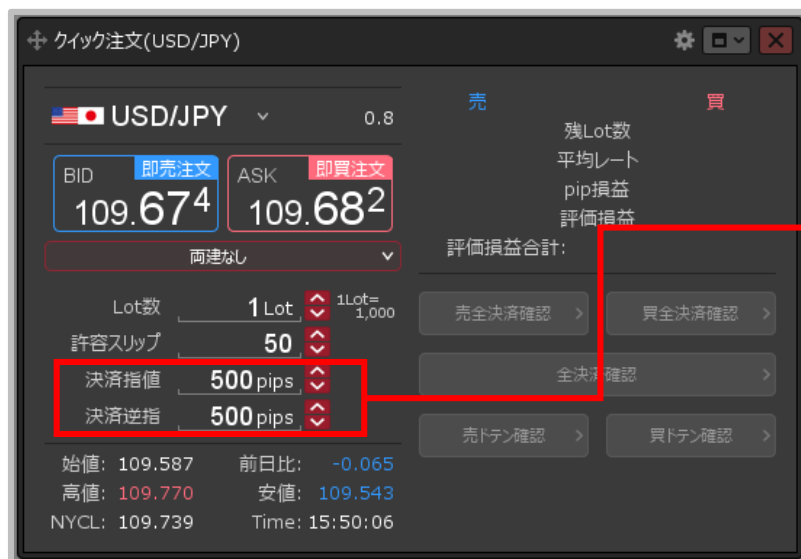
クイック注文(USD/JPY)

USD/JPY 0.8

BID 即売注文 109.67$^4$

ASK 即買注文 109.68$^2$

両建なし

Lot数 1 Lot 1Lot= 1,000

許容スリップ 50

決済指値 500 pips

決済逆指 500 pips

始値: 109.587 前日比: -0.065

高値: 109.770 安値: 109.543

NYCL: 109.739 Time: 15:50:06

売 買

残Lot数

平均レート

pip損益

評価損益

評価損益合計:

売全決済確認

買全決済確認

全決済確認

売ドテン確認

買ドテン確認